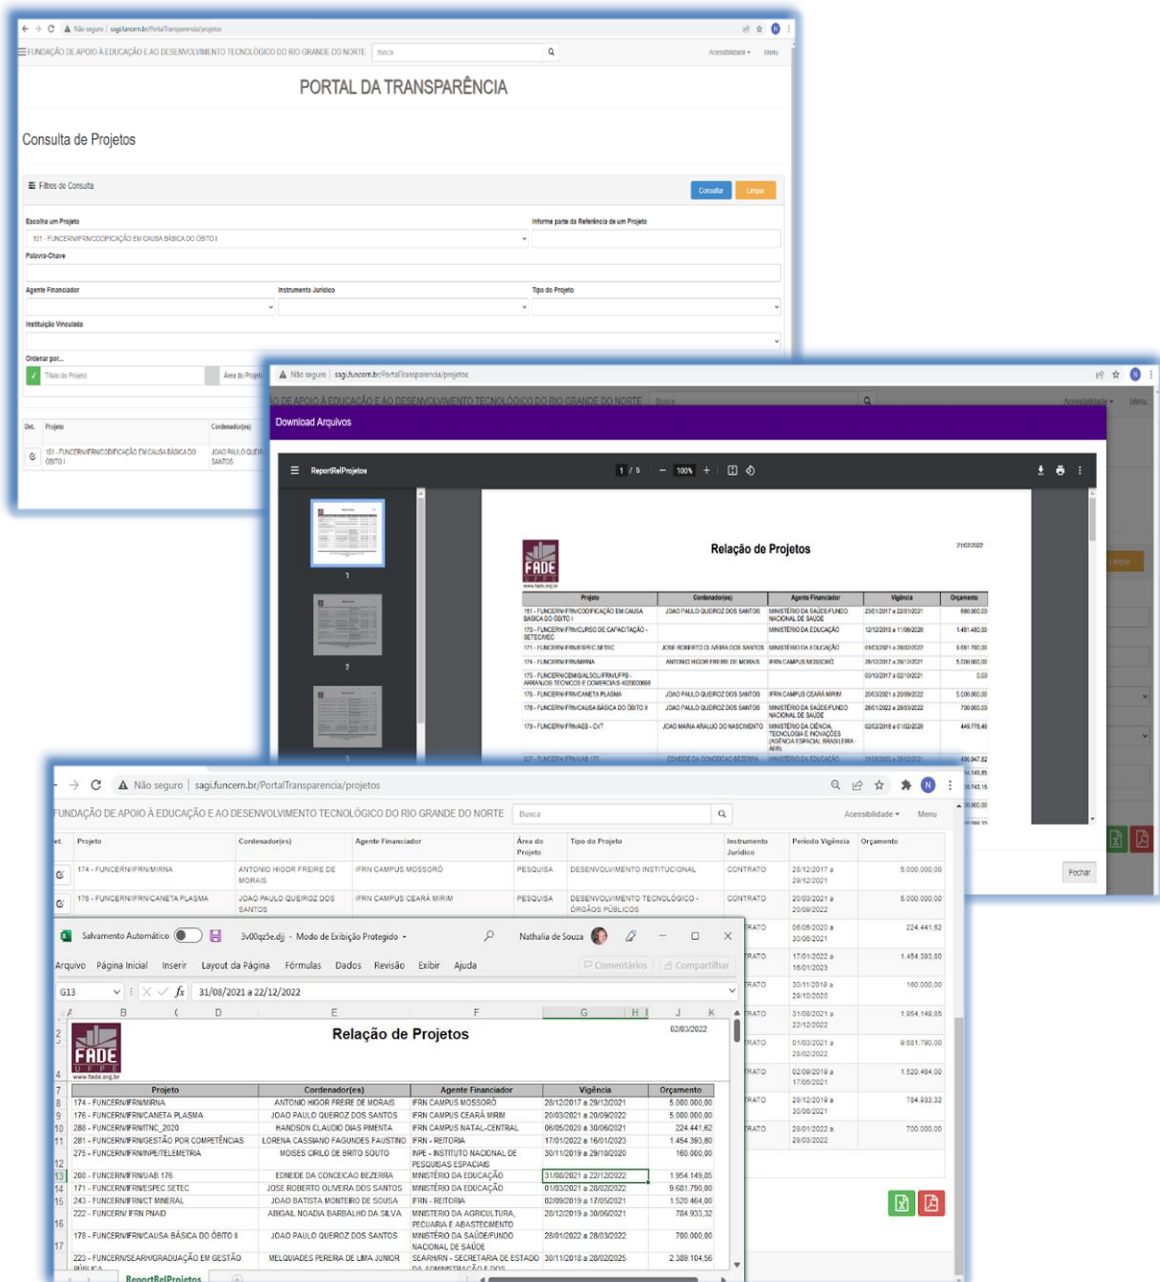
Não seguro | sagi.funcern.br/PortalTransparencia/projetos

FUNDAÇÃO DE APOIO À EDUCAÇÃO E AO DESENVOLVIMENTO TECNOLÓGICO DO RIO GRANDE DO NORTE Busca Acessibilidade Menu

PORTAL DA TRANSPARÊNCIA

Consulta de Projetos

Filtros de Consulta Consultar Limpar

Escolha um Projeto
181 - FUNCERN/IFRN/CODIFICAÇÃO EM CAUSA BÁSICA DO ÓBITO I
Informe parte da Referência de um Projeto
Palavra-Chave
Agente Financiador
Instrumento Jurídico
Tipo do Projeto
Instituição Vinculada
Ordenar por...
Título do Projeto
Área do Projeto

Det. Projeto Cordenador(es)
181 - FUNCERN/IFRN/CODIFICAÇÃO EM CAUSA BÁSICA DO ÓBITO I JOAO PAULO QUEIR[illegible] SANTOS

Não seguro | sagi.funcern.br/PortalTransparencia/projetos
Download Arquivos
ReportRelProjetos 1 / 8 100%

Relação de Projetos 31/03/2022

| Projeto | Cordenador(es) | Agente Financiador | Vigência | Orçamento |
|---|---|---|---|---|
| 181 - FUNCERN/IFRN/CODIFICAÇÃO EM CAUSA BÁSICA DO ÓBITO I | JOAO PAULO QUEIROZ DOS SANTOS | MINISTÉRIO DA SAÚDE/FUNDO NACIONAL DE SAÚDE | 25/01/2017 a 22/01/2021 | 880.000,00 |
| 170 - FUNCERN/IFRN/CURSO DE CAPACITAÇÃO - SETEC/MEC | | MINISTÉRIO DA EDUCAÇÃO | 12/12/2019 a 11/06/2020 | 1.481.480,00 |
| 171 - FUNCERN/IFRN/ESPEC SETEC | JOSE ROBERTO OLIVEIRA DOS SANTOS | MINISTÉRIO DA EDUCAÇÃO | 01/03/2021 a 28/02/2022 | 9.681.790,00 |
| 174 - FUNCERN/IFRN/MIRNA | ANTONIO HIGOR FREIRE DE MORAIS | IFRN CAMPUS MOSSORÓ | 28/12/2017 a 29/12/2021 | 5.000.000,00 |
| 175 - FUNCERN/CEMIG/ALSOL/IFRN/UFPB - ARRANJOS TÉCNICOS E COMERCIAIS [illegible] | | | 03/10/2017 a 02/10/2021 | 0,00 |
| 176 - FUNCERN/IFRN/CANETA PLASMA | JOAO PAULO QUEIROZ DOS SANTOS | IFRN CAMPUS CEARÁ MIRIM | 20/03/2021 a 20/09/2022 | 5.000.000,00 |
| 178 - FUNCERN/IFRN/CAUSA BÁSICA DO ÓBITO II | JOAO PAULO QUEIROZ DOS SANTOS | MINISTÉRIO DA SAÚDE/FUNDO NACIONAL DE SAÚDE | 28/01/2022 a 28/03/2022 | 700.000,00 |
| 179 - FUNCERN/IFRN/AEB - CVT | JOAO MARIA ARAUJO DO NASCIMENTO | MINISTÉRIO DA CIÊNCIA, TECNOLOGIA E INOVAÇÕES (AGÊNCIA ESPACIAL BRASILEIRA - AEB) | 02/02/2018 a 01/02/2020 | 449.778,46 |

Não seguro | sagi.funcern.br/PortalTransparencia/projetos
FUNDAÇÃO DE APOIO À EDUCAÇÃO E AO DESENVOLVIMENTO TECNOLÓGICO DO RIO GRANDE DO NORTE Busca Acessibilidade Menu

| Det. | Projeto | Cordenador(es) | Agente Financiador | Área do Projeto | Tipo do Projeto | Instrumento Jurídico | Período Vigência | Orçamento |
|---|---|---|---|---|---|---|---|---|
| | 174 - FUNCERN/IFRN/MIRNA | ANTONIO HIGOR FREIRE DE MORAIS | IFRN CAMPUS MOSSORÓ | PESQUISA | DESENVOLVIMENTO INSTITUCIONAL | CONTRATO | 28/12/2017 a 29/12/2021 | 5.000.000,00 |
| | 176 - FUNCERN/IFRN/CANETA PLASMA | JOAO PAULO QUEIROZ DOS SANTOS | IFRN CAMPUS CEARÁ MIRIM | PESQUISA | DESENVOLVIMENTO TECNOLÓGICO - ÓRGÃOS PÚBLICOS | CONTRATO | 20/03/2021 a 20/09/2022 | 5.000.000,00 |

Fechar

Salvamento Automático 3v00qz5e.djj - Modo de Exibição Protegido Nathalia de Souza
Arquivo Página Inicial Inserir Layout da Página Fórmulas Dados Revisão Exibir Ajuda Comentários Compartilhar
G13 31/08/2021 a 22/12/2022

Relação de Projetos 02/03/2022
FADE www.fade.org.br

| Projeto | Cordenador(es) | Agente Financiador | Vigência | Orçamento |
|---|---|---|---|---|
| 174 - FUNCERN/IFRN/MIRNA | ANTONIO HIGOR FREIRE DE MORAIS | IFRN CAMPUS MOSSORÓ | 28/12/2017 a 29/12/2021 | 5.000.000,00 |
| 176 - FUNCERN/IFRN/CANETA PLASMA | JOAO PAULO QUEROZ DOS SANTOS | IFRN CAMPUS CEARÁ MIRIM | 20/03/2021 a 20/09/2022 | 5.000.000,00 |
| 280 - FUNCERN/IFRN/ITNC_2020 | HANDSON CLAUDIO DIAS PIMENTA | IFRN CAMPUS NATAL-CENTRAL | 06/05/2020 a 30/06/2021 | 224.441,62 |
| 281 - FUNCERN/IFRN/GESTÃO POR COMPETÊNCIAS | LORENA CASSIANO FAGUNDES FAUSTINO | IFRN - REITORIA | 17/01/2022 a 16/01/2023 | 1.454.393,80 |
| 275 - FUNCERN/IFRN/INPE/TELEMETRIA | MOISES CIRILO DE BRITO SOUTO | INPE - INSTITUTO NACIONAL DE PESQUISAS ESPACIAIS | 30/11/2019 a 29/10/2020 | 160.000,00 |
| 208 - FUNCERN/IFRN/UAB 176 | EDNEIDE DA CONCEICAO BEZERRA | MINISTÉRIO DA EDUCAÇÃO | 31/08/2021 a 22/12/2022 | 1.954.149,85 |
| 171 - FUNCERN/IFRN/ESPEC SETEC | JOSE ROBERTO OLIVEIRA DOS SANTOS | MINISTÉRIO DA EDUCAÇÃO | 01/03/2021 a 28/02/2022 | 9.681.790,00 |
| 243 - FUNCERN/IFRN/CT MINERAL | JOAO BATISTA MONTEIRO DE SOUSA | IFRN - REITORIA | 02/09/2019 a 17/05/2021 | 1.520.464,00 |
| 222 - FUNCERN/ IFRN PNAID | ABIGAIL NOADIA BARBALHO DA SILVA | MINISTERIO DA AGRICULTURA, PECUARIA E ABASTECIMENTO | 28/12/2019 a 30/06/2021 | 784.933,32 |
| 178 - FUNCERN/IFRN/CAUSA BÁSICA DO ÓBITO II | JOAO PAULO QUEROZ DOS SANTOS | MINISTÉRIO DA SAÚDE/FUNDO NACIONAL DE SAÚDE | 28/01/2022 a 28/03/2022 | 700.000,00 |
| 223 - FUNCERN/SEARH/GRADUAÇÃO EM GESTÃO PÚBLICA | MELQUIADES PEREIRA DE LIMA JUNIOR | SEARH/RN - SECRETARIA DE ESTADO DA ADMINISTRAÇÃO E DOS | 30/11/2018 a 28/03/2025 | 2.389.104,56 |

ReportRelProjetos